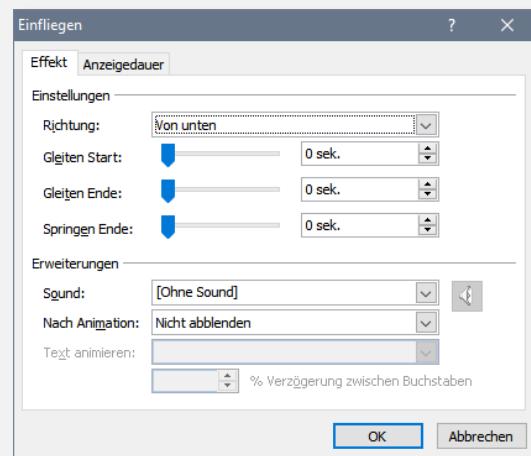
Einfliegen ? ✕

Effekt | Anzeigedauer

Einstellungen

Richtung: Von unten

Gleiten Start: 0 sek.

Gleiten Ende: 0 sek.

Springen Ende: 0 sek.

Erweiterungen

Sound: [Ohne Sound]

Nach Animation: Nicht abblenden

Text animieren:

% Verzögerung zwischen Buchstaben

OK | Abbrechen